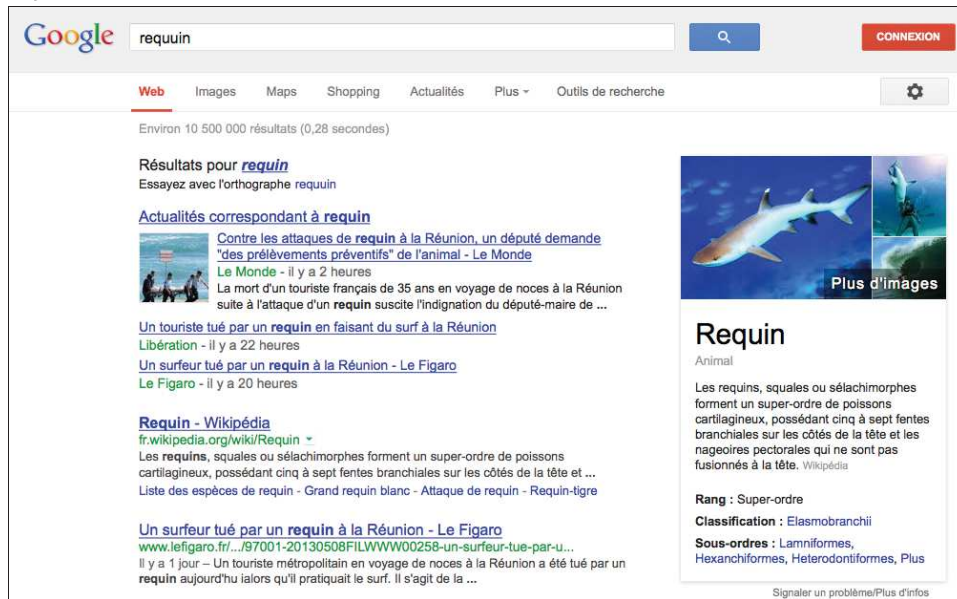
Google requuin

CONNEXION

Web Images Maps Shopping Actualités Plus ▾ Outils de recherche

Environ 10 500 000 résultats (0,28 secondes)

Résultats pour *requin*
Essayez avec l'orthographe requuin

Actualités correspondant à **requin**

Contre les attaques de **requin** à la Réunion, un député demande "des prélèvements préventifs" de l'animal - Le Monde
Le Monde - il y a 2 heures
La mort d'un touriste français de 35 ans en voyage de noces à la Réunion suite à l'attaque d'un **requin** suscite l'indignation du député-maire de ...

Un touriste tué par un **requin** en faisant du surf à la Réunion
Libération - il y a 22 heures

Un surfeur tué par un **requin** à la Réunion - Le Figaro
Le Figaro - il y a 20 heures

**Requin** - Wikipédia
fr.wikipedia.org/wiki/Requin ▾
Les **requins**, squales ou sélachimorphes forment un super-ordre de poissons cartilagineux, possédant cinq à sept fentes branchiales sur les côtés de la tête et ...
Liste des espèces de requin - Grand requin blanc - Attaque de requin - Requin-tigre

Un surfeur tué par un **requin** à la Réunion - Le Figaro
www.lefigaro.fr/.../97001-20130508FILWWW00258-un-surfeur-tue-par-u...
Il y a 1 jour – Un touriste métropolitain en voyage de noces à la Réunion a été tué par un **requin** aujourd'hu ialors qu'il pratiquait le surf. Il s'agit de la ...

Plus d'images

Requin
Animal

Les requins, squales ou sélachimorphes forment un super-ordre de poissons cartilagineux, possédant cinq à sept fentes branchiales sur les côtés de la tête et les nageoires pectorales qui ne sont pas fusionnés à la tête. Wikipédia

**Rang :** Super-ordre

**Classification :** Elasmobranchii

**Sous-ordres :** Lamniformes, Hexanchiformes, Heterodontiformes, Plus

Signaler un problème/Plus d'infos